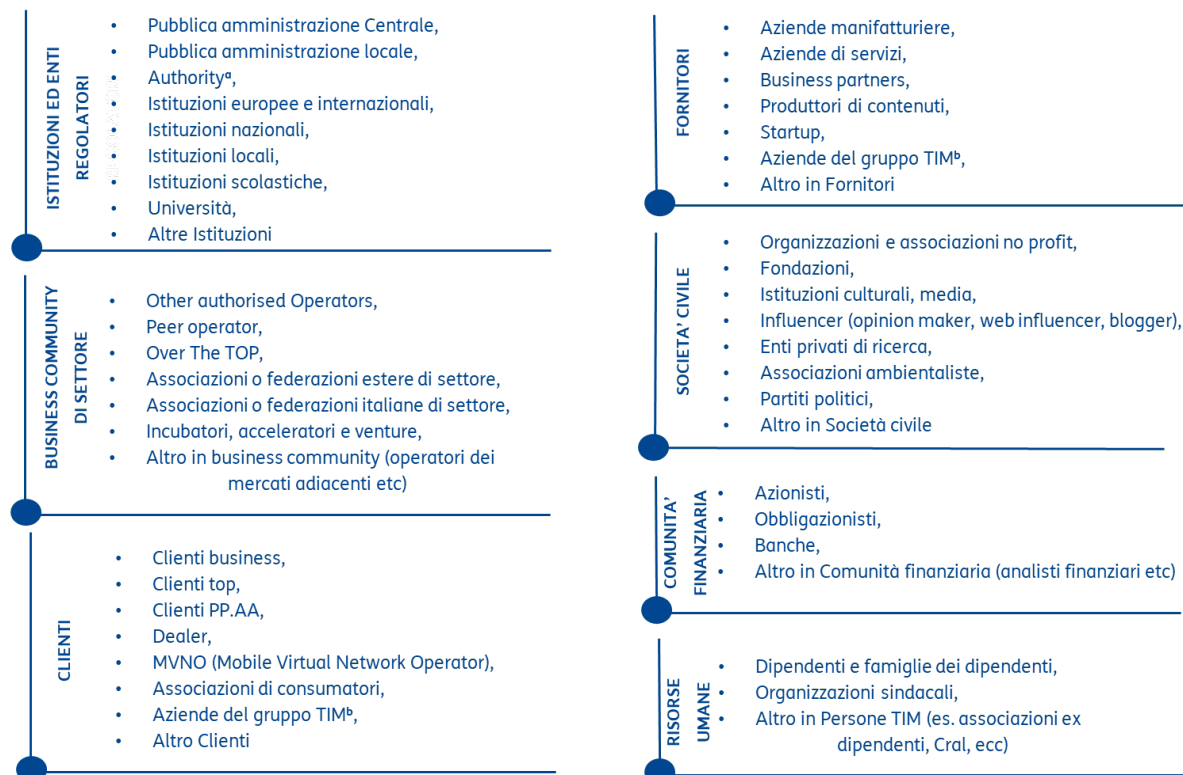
ISTITUZIONI ED ENTI REGOLATORI

- Pubblica amministrazione Centrale,
- Pubblica amministrazione locale,
- Authority$^{a}$,
- Istituzioni europee e internazionali,
- Istituzioni nazionali,
- Istituzioni locali,
- Istituzioni scolastiche,
- Università,
- Altre Istituzioni

BUSINESS COMMUNITY DI SETTORE

- Other authorised Operators,
- Peer operator,
- Over The TOP,
- Associazioni o federazioni estere di settore,
- Associazioni o federazioni italiane di settore,
- Incubatori, acceleratori e venture,
- Altro in business community (operatori dei mercati adiacenti etc)

CLIENTI

- Clienti business,
- Clienti top,
- Clienti PP.AA,
- Dealer,
- MVNO (Mobile Virtual Network Operator),
- Associazioni di consumatori,
- Aziende del gruppo TIM$^{b}$,
- Altro Clienti

FORNITORI

- Aziende manifatturiere,
- Aziende di servizi,
- Business partners,
- Produttori di contenuti,
- Startup,
- Aziende del gruppo TIM$^{b}$,
- Altro in Fornitori

SOCIETA' CIVILE

- Organizzazioni e associazioni no profit,
- Fondazioni,
- Istituzioni culturali, media,
- Influencer (opinion maker, web influencer, blogger),
- Enti privati di ricerca,
- Associazioni ambientaliste,
- Partiti politici,
- Altro in Società civile

COMUNITA' FINANZIARIA

- Azionisti,
- Obbligazionisti,
- Banche,
- Altro in Comunità finanziaria (analisti finanziari etc)

RISORSE UMANE

- Dipendenti e famiglie dei dipendenti,
- Organizzazioni sindacali,
- Altro in Persone TIM (es. associazioni ex dipendenti, Cral, ecc)